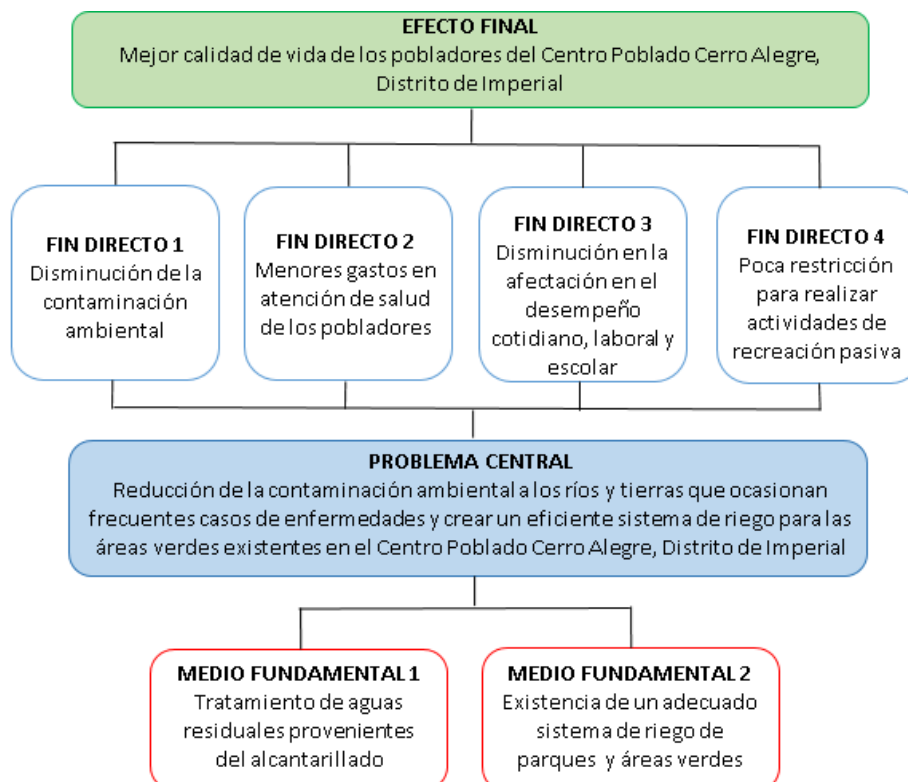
EFECTO FINAL
Mejor calidad de vida de los pobladores del Centro Poblado Cerro Alegre, Distrito de Imperial

FIN DIRECTO 1
Disminución de la contaminación ambiental

FIN DIRECTO 2
Menores gastos en atención de salud de los pobladores

FIN DIRECTO 3
Disminución en la afectación en el desempeño cotidiano, laboral y escolar

FIN DIRECTO 4
Poca restricción para realizar actividades de recreación pasiva

PROBLEMA CENTRAL
Reducción de la contaminación ambiental a los ríos y tierras que ocasionan frecuentes casos de enfermedades y crear un eficiente sistema de riego para las áreas verdes existentes en el Centro Poblado Cerro Alegre, Distrito de Imperial

MEDIO FUNDAMENTAL 1
Tratamiento de aguas residuales provenientes del alcantarillado

MEDIO FUNDAMENTAL 2
Existencia de un adecuado sistema de riego de parques y áreas verdes